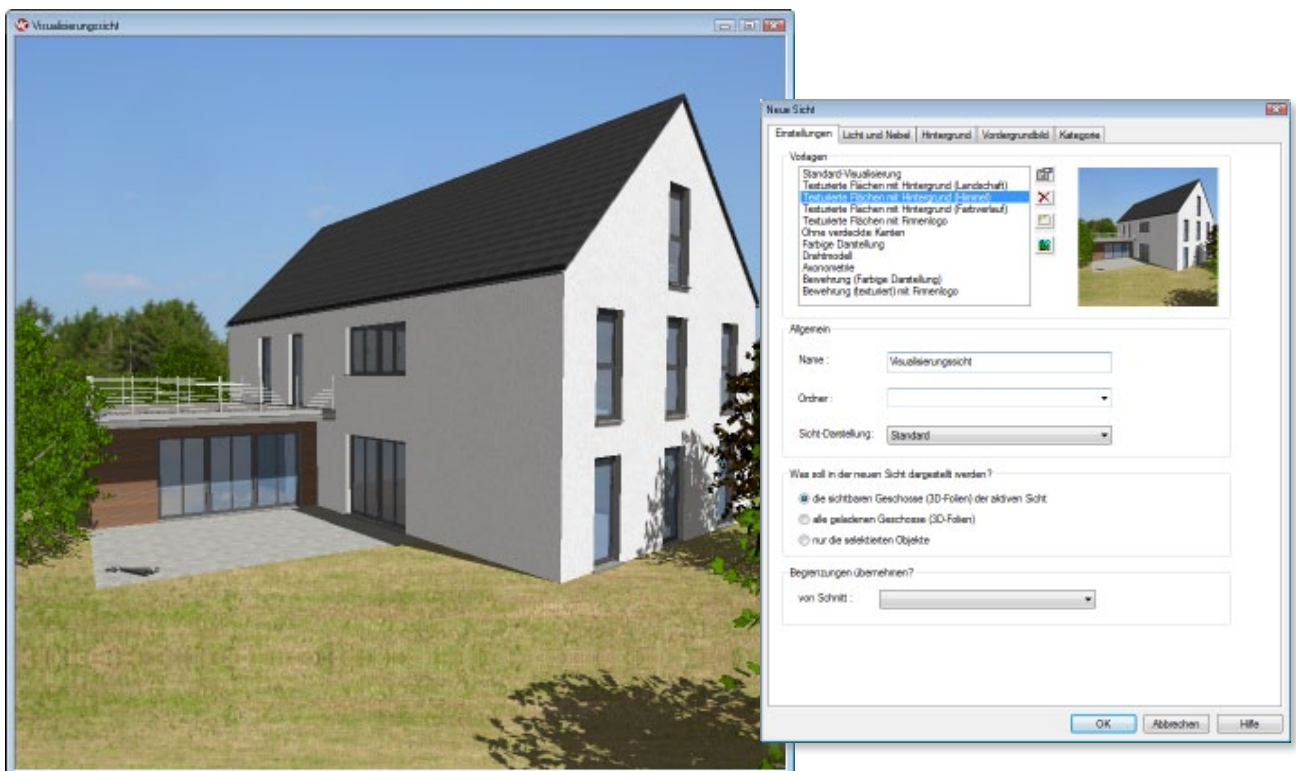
Visualisierungsicht

Neue Sicht

Einstellungen | Licht und Nebel | Hintergrund | Vordergrundbild | Kategorie

Vorlagen
Standard-Visualisierung
Texturierte Flächen mit Hintergrund (Landschaft)
Texturierte Flächen mit Hintergrund (Himmel)
Texturierte Flächen mit Hintergrund (Farbverlauf)
Texturierte Flächen mit Firmenlogo
Ohne verdeckte Kanten
Farbige Darstellung
Drahtmodell
Axonometrie
Bewehrung (Farbige Darstellung)
Bewehrung (texturiert) mit Firmenlogo

Allgemein
Name : Visualisierungsicht
Ordner :
Sicht-Darstellung : Standard

Was soll in der neuen Sicht dargestellt werden ?
die sichtbaren Geschosse (3D-Folien) der aktiven Sicht
alle geladenen Geschosse (3D-Folien)
nur die selektierten Objekte

Begrenzungen übernehmen?
von Schnitt :

OK | Abbrechen | Hilfe